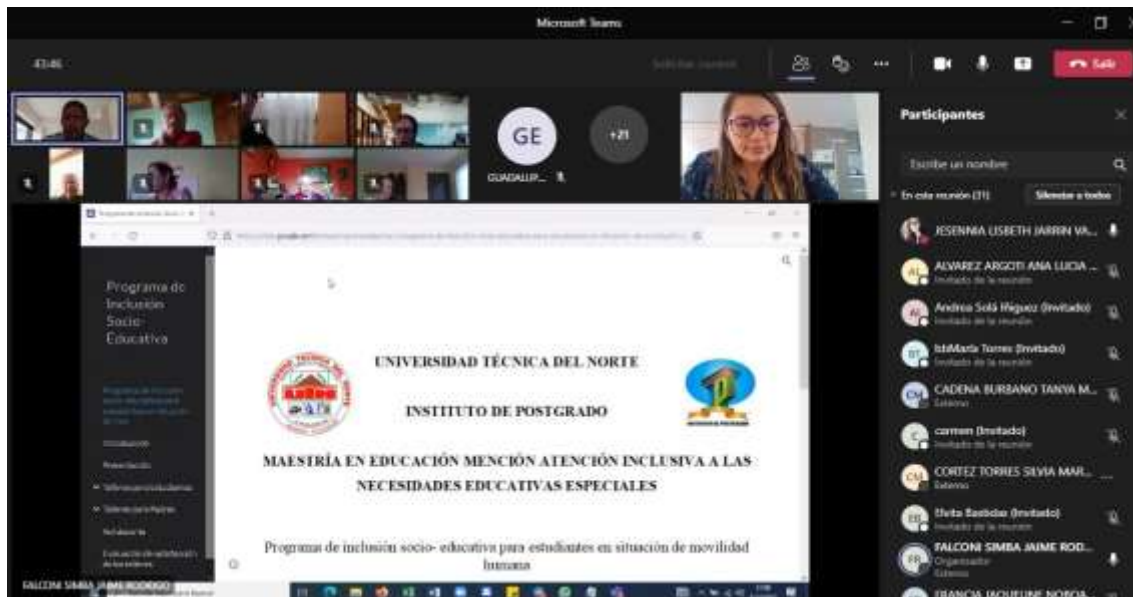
Microsoft Teams

43:46

Salir

GE

+21

GUADALUP...

Participantes

Escribe un nombre

En esta reunión (31)

Silenciar a todos

JESENNIA LISBETH JARRIN VA...

ALVAREZ ARGOTI ANA LUCIA ...

Invitado de la reunión

Andrea Solá Iñiguez (Invitado)

Invitado de la reunión

IsbMaría Torres (Invitado)

Invitado de la reunión

CADENA BURBANO TANYA M...

Externo

carmen (Invitado)

Invitado de la reunión

CORTEZ TORRES SILVIA MAR...

Externo

Elvita Bastidas (Invitado)

Invitado de la reunión

FALCONI SIMBA JAIME ROD...

Organizador

Externo

FRANCIA JAQUELINE NOBOA...

Programa de Inclusión Socio-Educativa

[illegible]

Introducción

Presentación

Talleres para Estudiantes

Talleres para Padres

Refuerzo Ya

Evaluación de satisfacción de los talleres

UNIVERSIDAD TÉCNICA DEL NORTE

INSTITUTO DE POSTGRADO

MAESTRÍA EN EDUCACIÓN MENCIÓN ATENCIÓN INCLUSIVA A LAS NECESIDADES EDUCATIVAS ESPECIALES

Programa de inclusión socio- educativa para estudiantes en situación de movilidad humana

FALCONI SIMBA JAIME RODRIGO